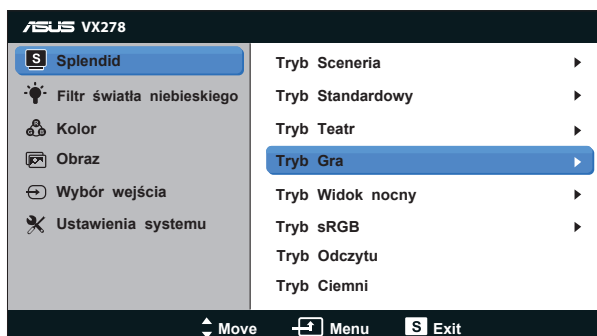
ASUS VX278

S Splendid
Filtr światła niebieskiego
Kolor
Obraz
Wybór wejścia
Ustawienia systemu

Tryb Sceneria ▶
Tryb Standardowy ▶
Tryb Teatr ▶
Tryb Gra ▶
Tryb Widok nocny ▶
Tryb sRGB ▶
Tryb Odczytu
Tryb Ciemni

Move Menu S Exit